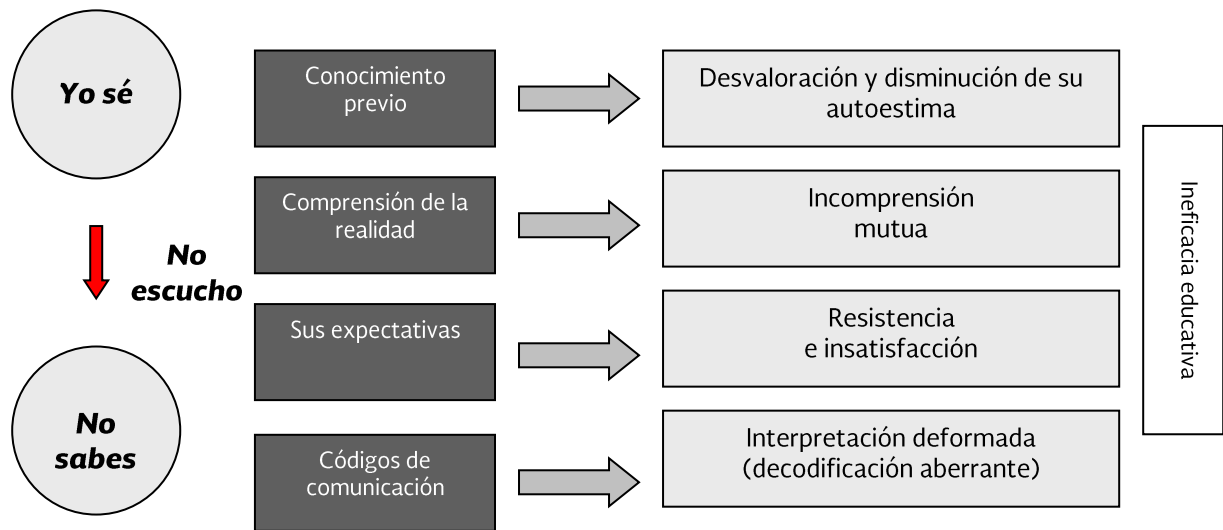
Yo sé

No escucho

No sabes

Conocimiento previo

Desvaloración y disminución de su autoestima

Comprensión de la realidad

Incomprensión mutua

Sus expectativas

Resistencia e insatisfacción

Códigos de comunicación

Interpretación deformada (decodificación aberrante)

Ineficacia educativa